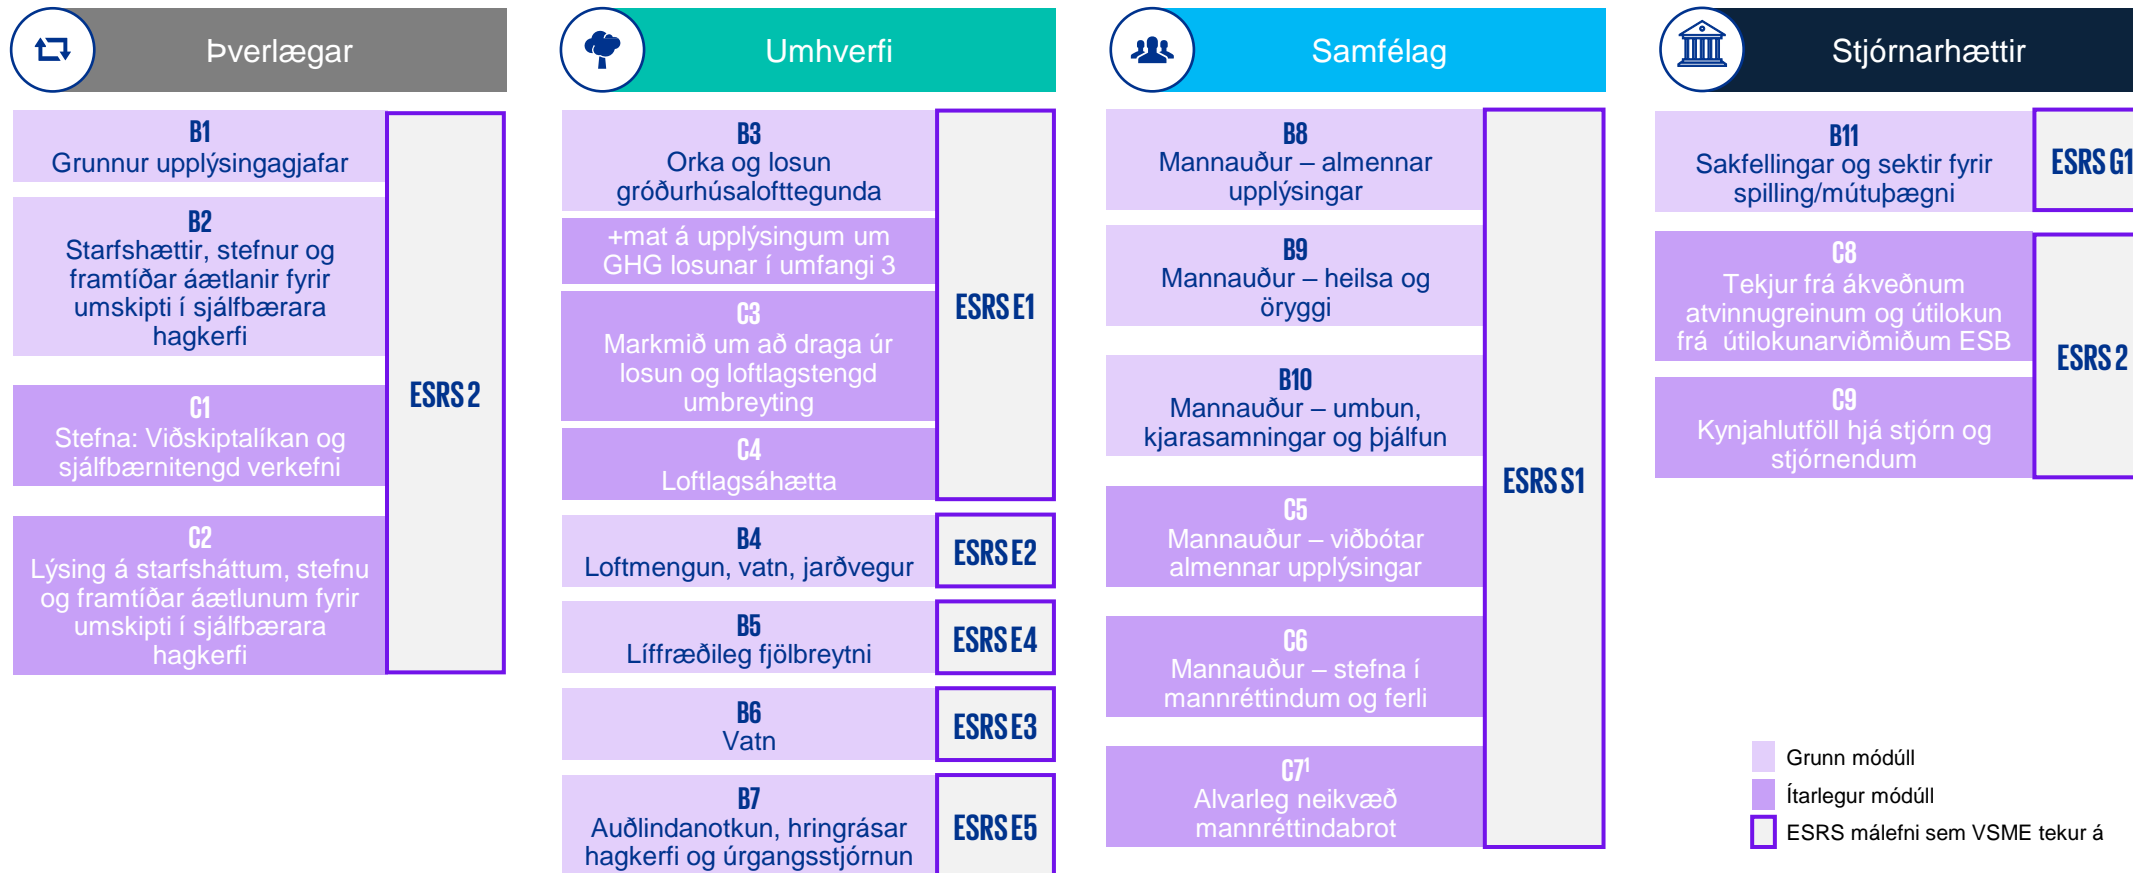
Þverlægar

B1
Grunnur upplýsingagjafar

B2
Starfshættir, stefnur og framtíðar áætlanir fyrir umskipti í sjálfbærara hagkerfi

C1
Stefna: Viðskiptalíkan og sjálfbærnitengd verkefni

C2
Lýsing á starfsháttum, stefnu og framtíðar áætlunum fyrir umskipti í sjálfbærara hagkerfi

ESRS 2

Umhverfi

B3
Orka og losun gróðurhúsalofttegunda

+mat á upplýsingum um GHG losunar í umfangi 3

C3
Markmið um að draga úr losun og loftlagstengd umbreyting

C4
Loftlagsáhætta

ESRS E1

B4
Loftmengun, vatn, jarðvegur

ESRS E2

B5
Líffræðileg fjölbreytni

ESRS E4

B6
Vatn

ESRS E3

B7
Auðlindanotkun, hringrásar hagkerfi og úrgangsstjórnun

ESRS E5

Samfélag

B8
Mannauður – almennar upplýsingar

B9
Mannauður – heilsa og öryggi

B10
Mannauður – umbun, kjarasamningar og þjálfun

C5
Mannauður – viðbótar almennar upplýsingar

C6
Mannauður – stefna í mannréttindum og ferli

C7$^1$
Alvarleg neikvæð mannréttindabrot

ESRS S1

Stjórnarhættir

B11
Sakfellingar og sektir fyrir spilling/mútuþægni

ESRS G1

C8
Tekjur frá ákveðnum atvinnugreinum og útilokun frá útilokunarviðmiðum ESB

C9
Kynjahlutföll hjá stjórn og stjórnendum

ESRS 2

Grunn módúll
Ítarlegur módúll
ESRS málefni sem VSME tekur á